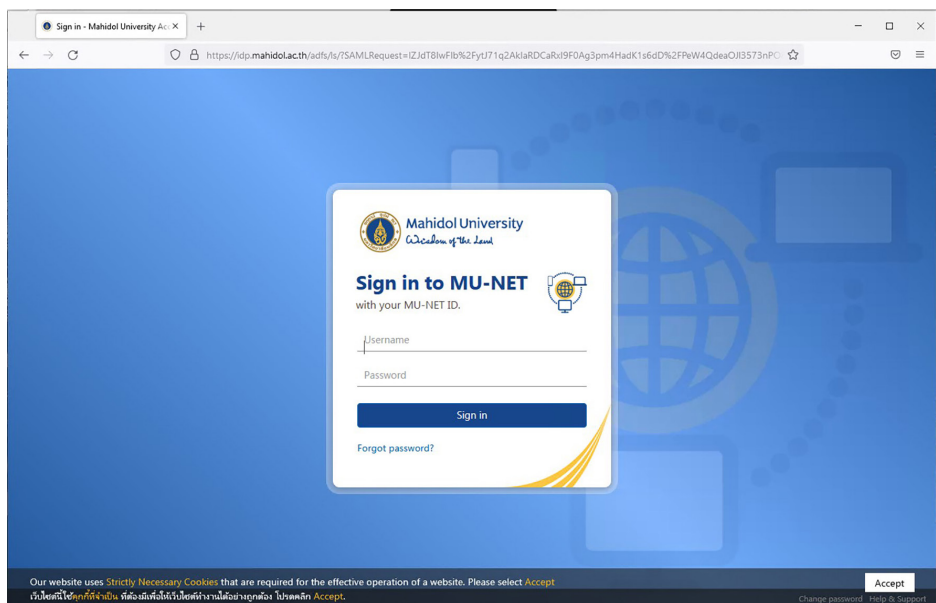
Sign in - Mahidol University Ac

https://idp.mahidol.ac.th/adfs/ls/?SAMLRequest=lZJdT8lwFIb%2FytJ71q2AklaRDCaRxl9F0Ag3pm4HadK1s6dD%2FPeW4QdeaOJI3573nPO

Mahidol University
Wisdom of the Land

Sign in to MU-NET
with your MU-NET ID.

Username

Password

Sign in

Forgot password?

Our website uses Strictly Necessary Cookies that are required for the effective operation of a website. Please select Accept
เว็บไซต์นี้ใช้คุกกี้ที่จำเป็น ที่ต้องมีเพื่อให้เว็บไซต์ทำงานได้อย่างถูกต้อง โปรดคลิก Accept.

Accept

Change password Help & Support